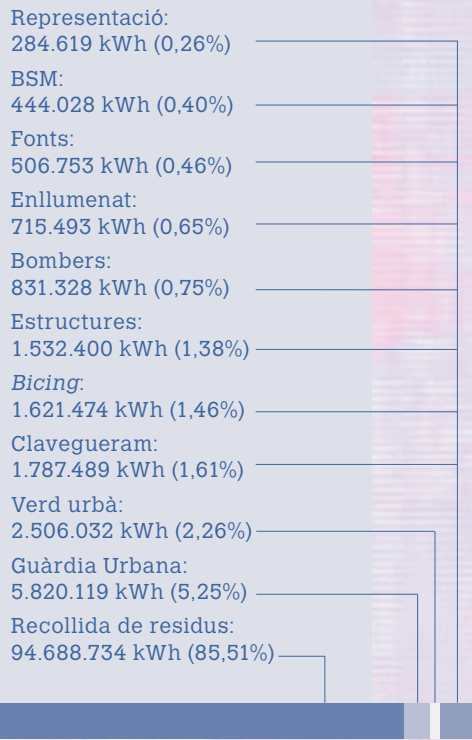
Representació:
284.619 kWh (0,26%)

BSM:
444.028 kWh (0,40%)

Fonts:
506.753 kWh (0,46%)

Enllumenat:
715.493 kWh (0,65%)

Bombers:
831.328 kWh (0,75%)

Estructures:
1.532.400 kWh (1,38%)

Bicing:
1.621.474 kWh (1,46%)

Clavegueram:
1.787.489 kWh (1,61%)

Verd urbà:
2.506.032 kWh (2,26%)

Guàrdia Urbana:
5.820.119 kWh (5,25%)

Recollida de residus:
94.688.734 kWh (85,51%)